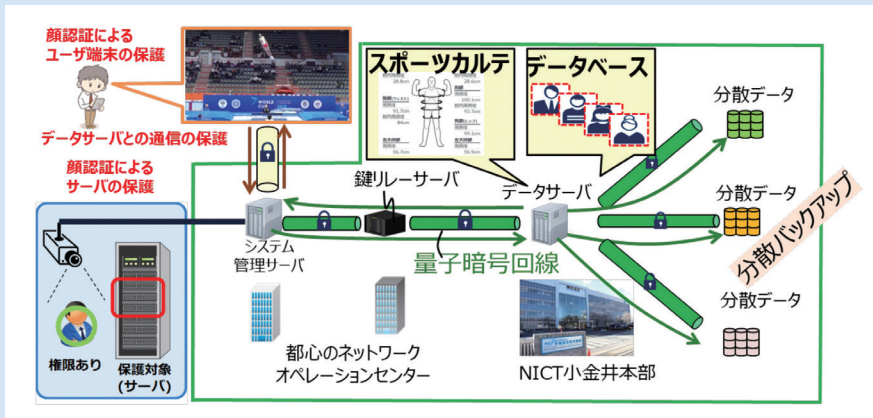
顔認証による
ユーザ端末の保護

データサーバとの通信の保護

顔認証による
サーバの保護

スポーツカルテ

データベース

分散データ

分散データ

分散データ

分散バックアップ

鍵リレーサーバ

データサーバ

システム
管理サーバ

量子暗号回線

都心のネットワーク
オペレーションセンター

NICT小金井本部

権限あり

保護対象
(サーバ)